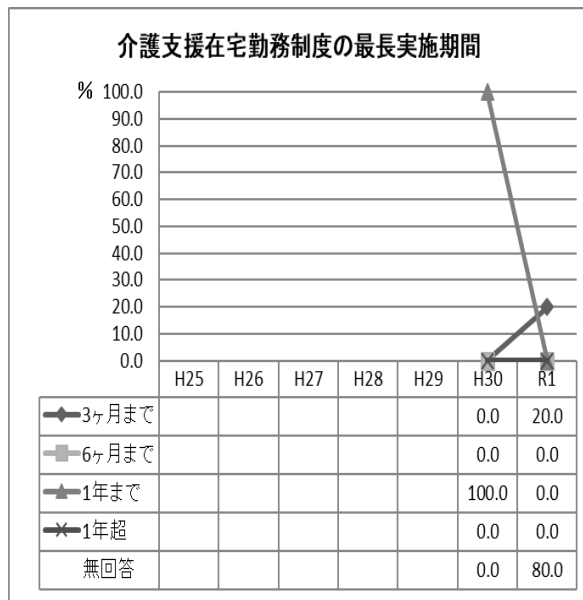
介護支援在宅勤務制度の最長実施期間

%
100.0
90.0
80.0
70.0
60.0
50.0
40.0
30.0
20.0
10.0
0.0

| | H25 | H26 | H27 | H28 | H29 | H30 | R1 |
|---|---|---|---|---|---|---|---|
| 3ヶ月まで | | | | | | 0.0 | 20.0 |
| 6ヶ月まで | | | | | | 0.0 | 0.0 |
| 1年まで | | | | | | 100.0 | 0.0 |
| 1年超 | | | | | | 0.0 | 0.0 |
| 無回答 | | | | | | 0.0 | 80.0 |